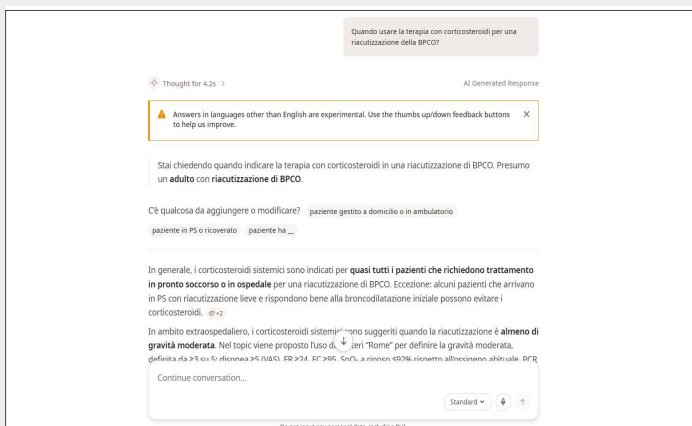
Quando usare la terapia con corticosteroidi per una riacutizzazione della BPCO?

Thought for 4.2s >

AI Generated Response

Answers in languages other than English are experimental. Use the thumbs up/down feedback buttons to help us improve.

Stai chiedendo quando indicare la terapia con corticosteroidi in una riacutizzazione di BPCO. Presumo un **adulto** con **riacutizzazione di BPCO**.

C'è qualcosa da aggiungere o modificare? paziente gestito a domicilio o in ambulatorio

paziente in PS o ricoverato paziente ha __

In generale, i corticosteroidi sistemici sono indicati per **quasi tutti i pazienti che richiedono trattamento in pronto soccorso o in ospedale** per una riacutizzazione di BPCO. Eccezione: alcuni pazienti che arrivano in PS con riacutizzazione lieve e rispondono bene alla broncodilatazione iniziale possono evitare i corticosteroidi. +2

In ambito extraospedaliero, i corticosteroidi sistemi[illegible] sono suggeriti quando la riacutizzazione è **almeno di gravità moderata**. Nel topic viene proposto l'uso d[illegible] teri "Rome" per definire la gravità moderata, definita da ≥3 su 5: dispnea ≥5 (VAS), FR ≥24, FC ≥95, $SpO_2$ a riposo ≤92% rispetto all'ossigeno abituale, PCR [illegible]

Continue conversation...

Standard

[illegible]